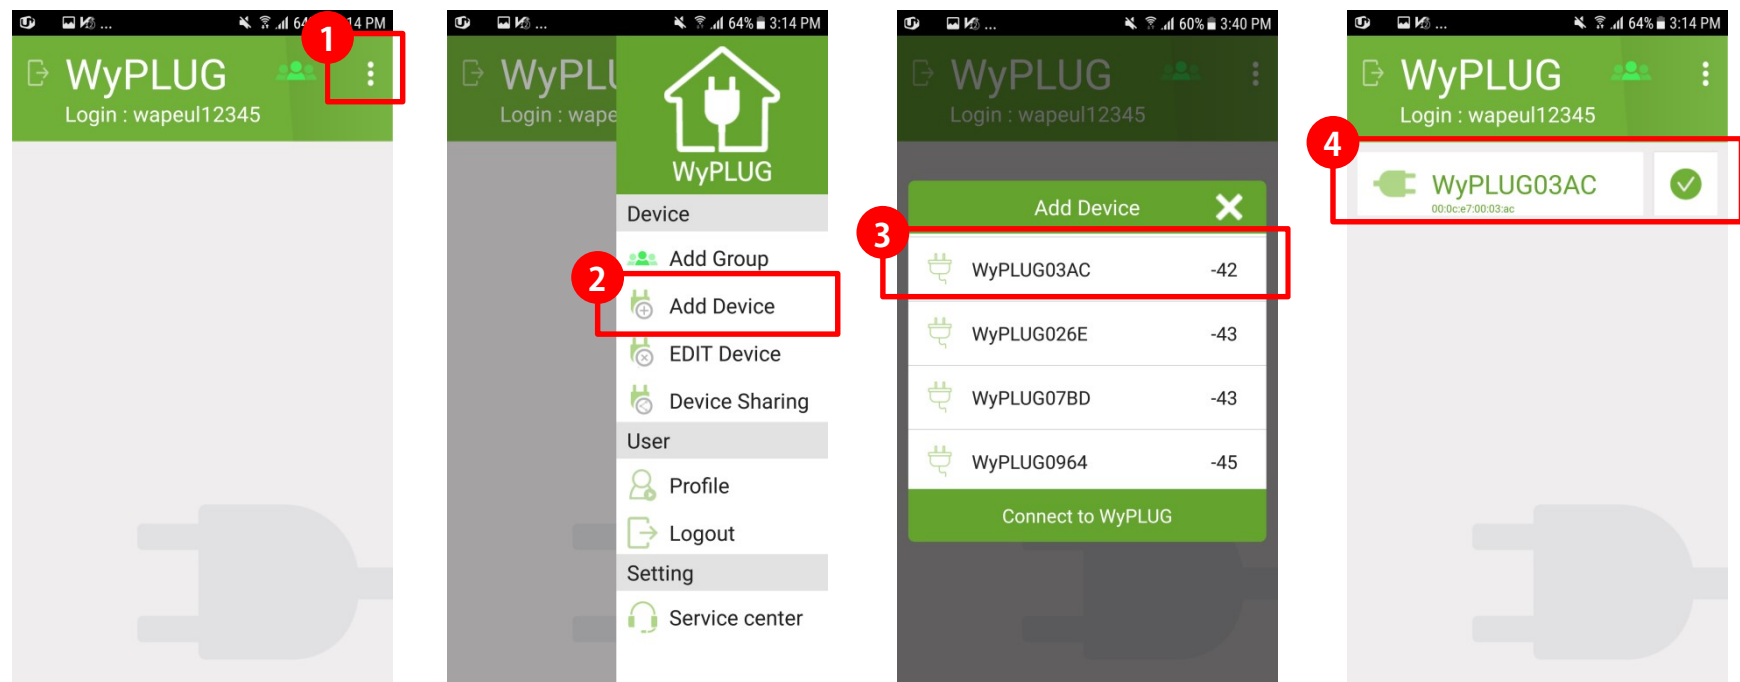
64 14 PM
1
WyPLUG
Login : wapeul12345

64% 3:14 PM
WyPL
Login : wape
WyPLUG
Device
Add Group
2
Add Device
EDIT Device
Device Sharing
User
Profile
Logout
Setting
Service center

60% 3:40 PM
WyPLUG
Login : wapeul12345
Add Device
3
| | |
|---|---|
| WyPLUG03AC | -42 |
| WyPLUG026E | -43 |
| WyPLUG07BD | -43 |
| WyPLUG0964 | -45 |
Connect to WyPLUG

64% 3:14 PM
WyPLUG
Login : wapeul12345
4
WyPLUG03AC
00:0c:e7:00:03:ac